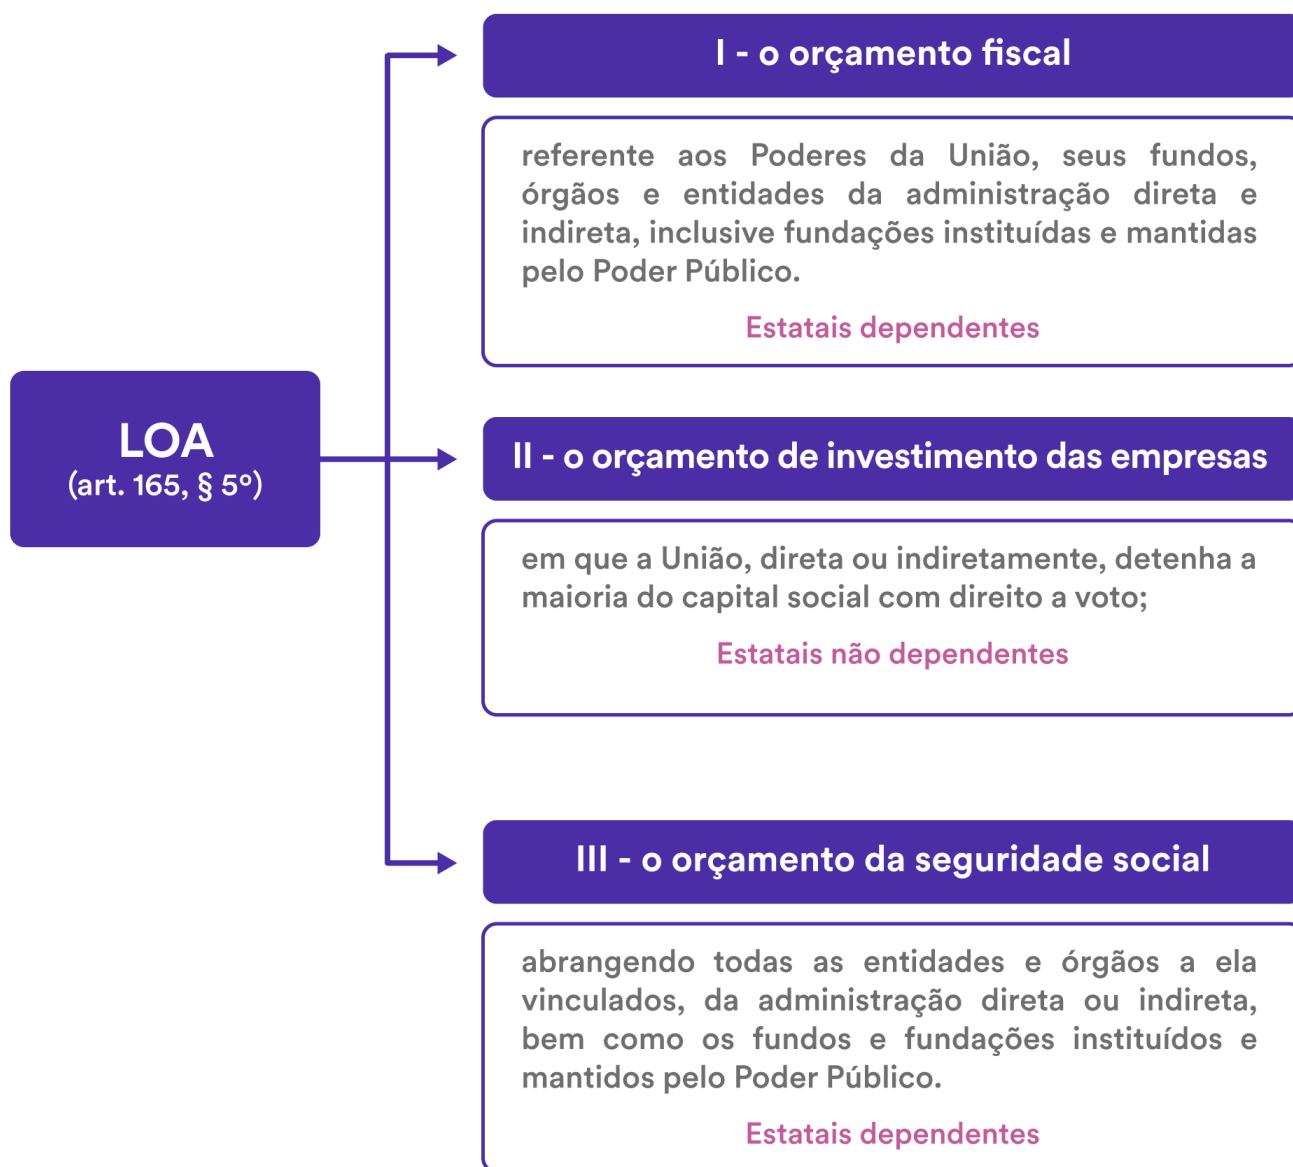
LOA
(art. 165, § 5º)

I - o orçamento fiscal

referente aos Poderes da União, seus fundos, órgãos e entidades da administração direta e indireta, inclusive fundações instituídas e mantidas pelo Poder Público.

Estatais dependentes

II - o orçamento de investimento das empresas

em que a União, direta ou indiretamente, detenha a maioria do capital social com direito a voto;

Estatais não dependentes

III - o orçamento da seguridade social

abrangendo todas as entidades e órgãos a ela vinculados, da administração direta ou indireta, bem como os fundos e fundações instituídos e mantidos pelo Poder Público.

Estatais dependentes